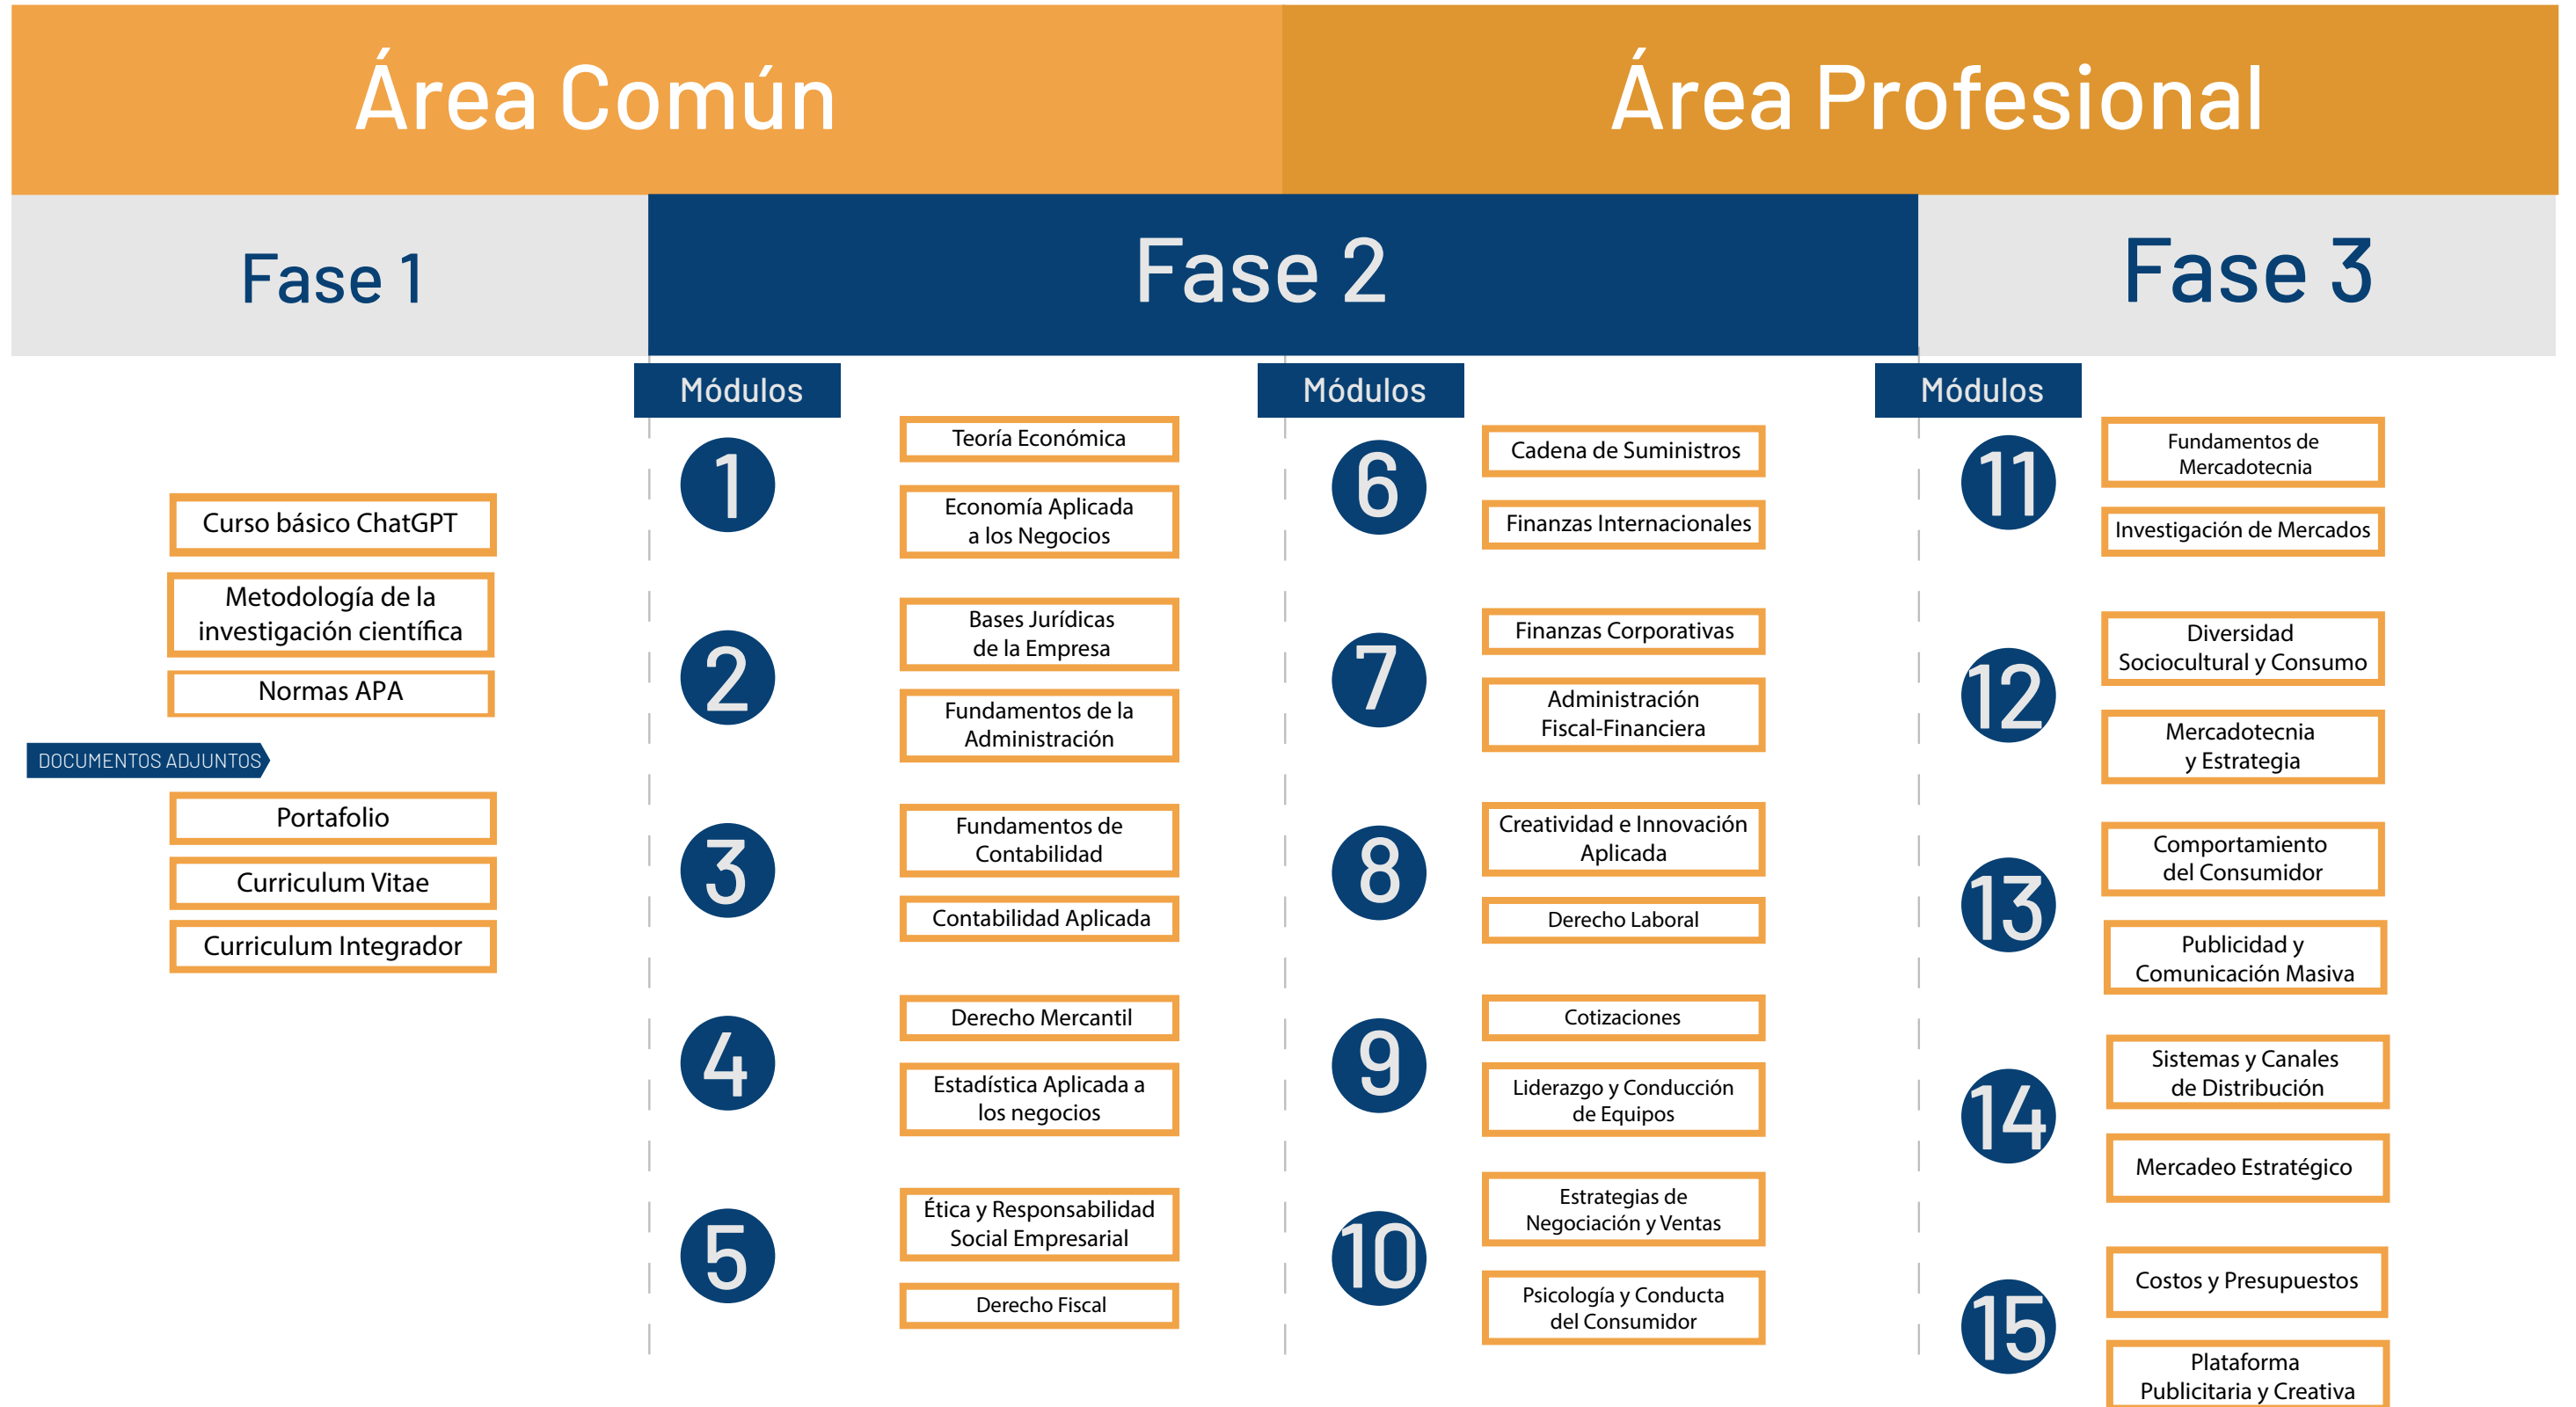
Área Común

Área Profesional

Fase 1

Fase 2

Fase 3

Curso básico ChatGPT

Metodología de la investigación científica

Normas APA

DOCUMENTOS ADJUNTOS

Portafolio

Curriculum Vitae

Curriculum Integrador

Módulos

1

Teoría Económica

Economía Aplicada a los Negocios

2

Bases Jurídicas de la Empresa

Fundamentos de la Administración

3

Fundamentos de Contabilidad

Contabilidad Aplicada

4

Derecho Mercantil

Estadística Aplicada a los negocios

5

Ética y Responsabilidad Social Empresarial

Derecho Fiscal

Módulos

6

Cadena de Suministros

Finanzas Internacionales

7

Finanzas Corporativas

Administración Fiscal-Financiera

8

Creatividad e Innovación Aplicada

Derecho Laboral

9

Cotizaciones

Liderazgo y Conducción de Equipos

10

Estrategias de Negociación y Ventas

Psicología y Conducta del Consumidor

Módulos

11

Fundamentos de Mercadotecnia

Investigación de Mercados

12

Diversidad Sociocultural y Consumo

Mercadotecnia y Estrategia

13

Comportamiento del Consumidor

Publicidad y Comunicación Masiva

14

Sistemas y Canales de Distribución

Mercadeo Estratégico

15

Costos y Presupuestos

Plataforma Publicitaria y Creativa